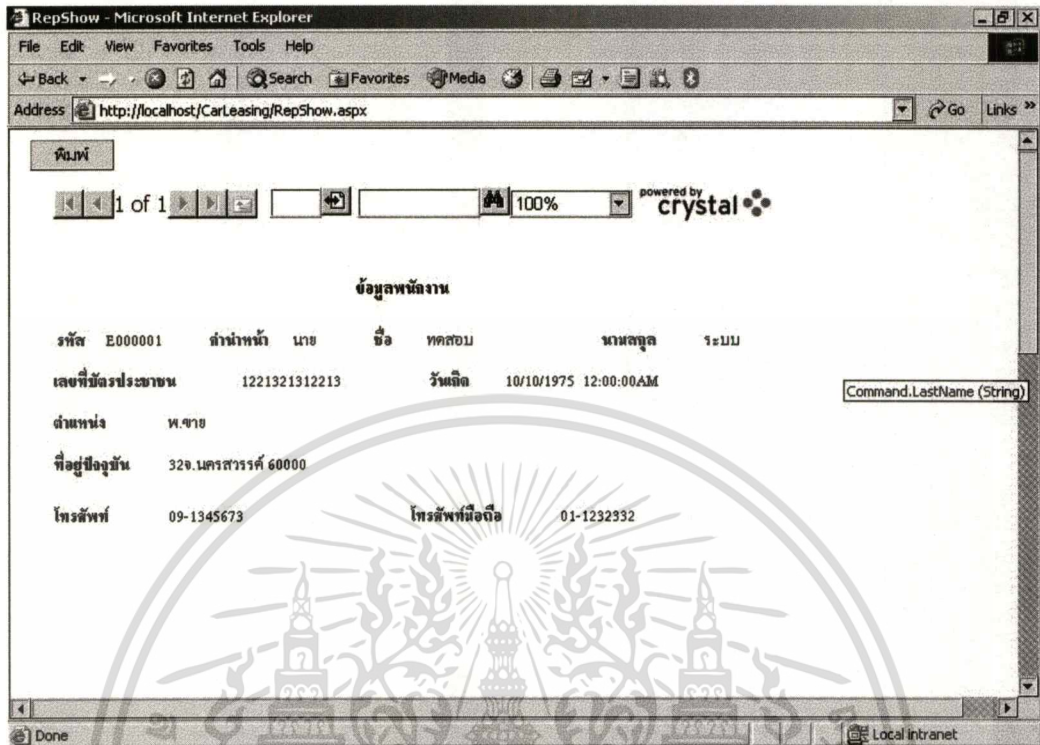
RepShow - Microsoft Internet Explorer

File Edit View Favorites Tools Help

Back Search Favorites Media

Address http://localhost/CarLeasing/RepShow.aspx Go Links »

พิมพ์

1 of 1 100% powered by crystal

ข้อมูลพนักงาน

รหัส E000001 คำนำหน้า นาย ชื่อ ทดสอบ นามสกุล ระบบ

เลขที่บัตรประชาชน 1221321312213 วันเกิด 10/10/1975 12:00:00AM

Command.LastName (String)

ตำแหน่ง พ.ขาย

ที่อยู่ปัจจุบัน 32จ.นครสวรรค์ 60000

โทรศัพท์ 09-1345673 โทรศัพท์มือถือ 01-1232332

Done Local intranet